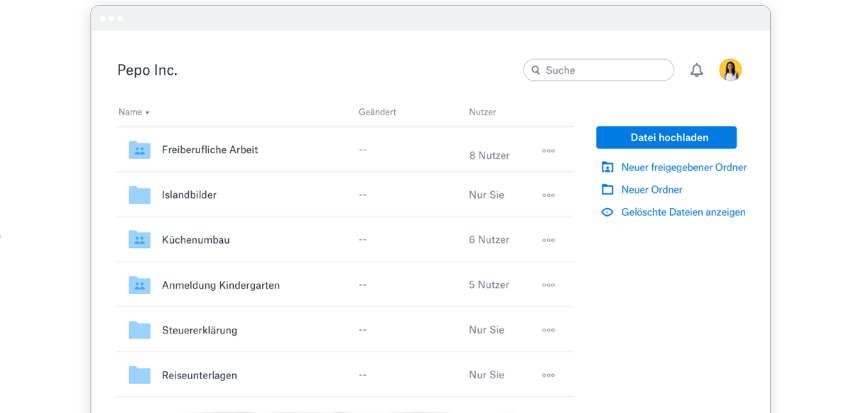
Pepo Inc.

Suche

| Name ▾ | Geändert | Nutzer | |
|---|---|---|---|
| Freiberufliche Arbeit | -- | 8 Nutzer | ooo |
| Islandbilder | -- | Nur Sie | ooo |
| Küchenumbau | -- | 6 Nutzer | ooo |
| Anmeldung Kindergarten | -- | 5 Nutzer | ooo |
| Steuererklärung | -- | Nur Sie | ooo |
| Reiseunterlagen | -- | Nur Sie | ooo |

Datei hochladen

Neuer freigegebener Ordner

Neuer Ordner

Gelöschte Dateien anzeigen